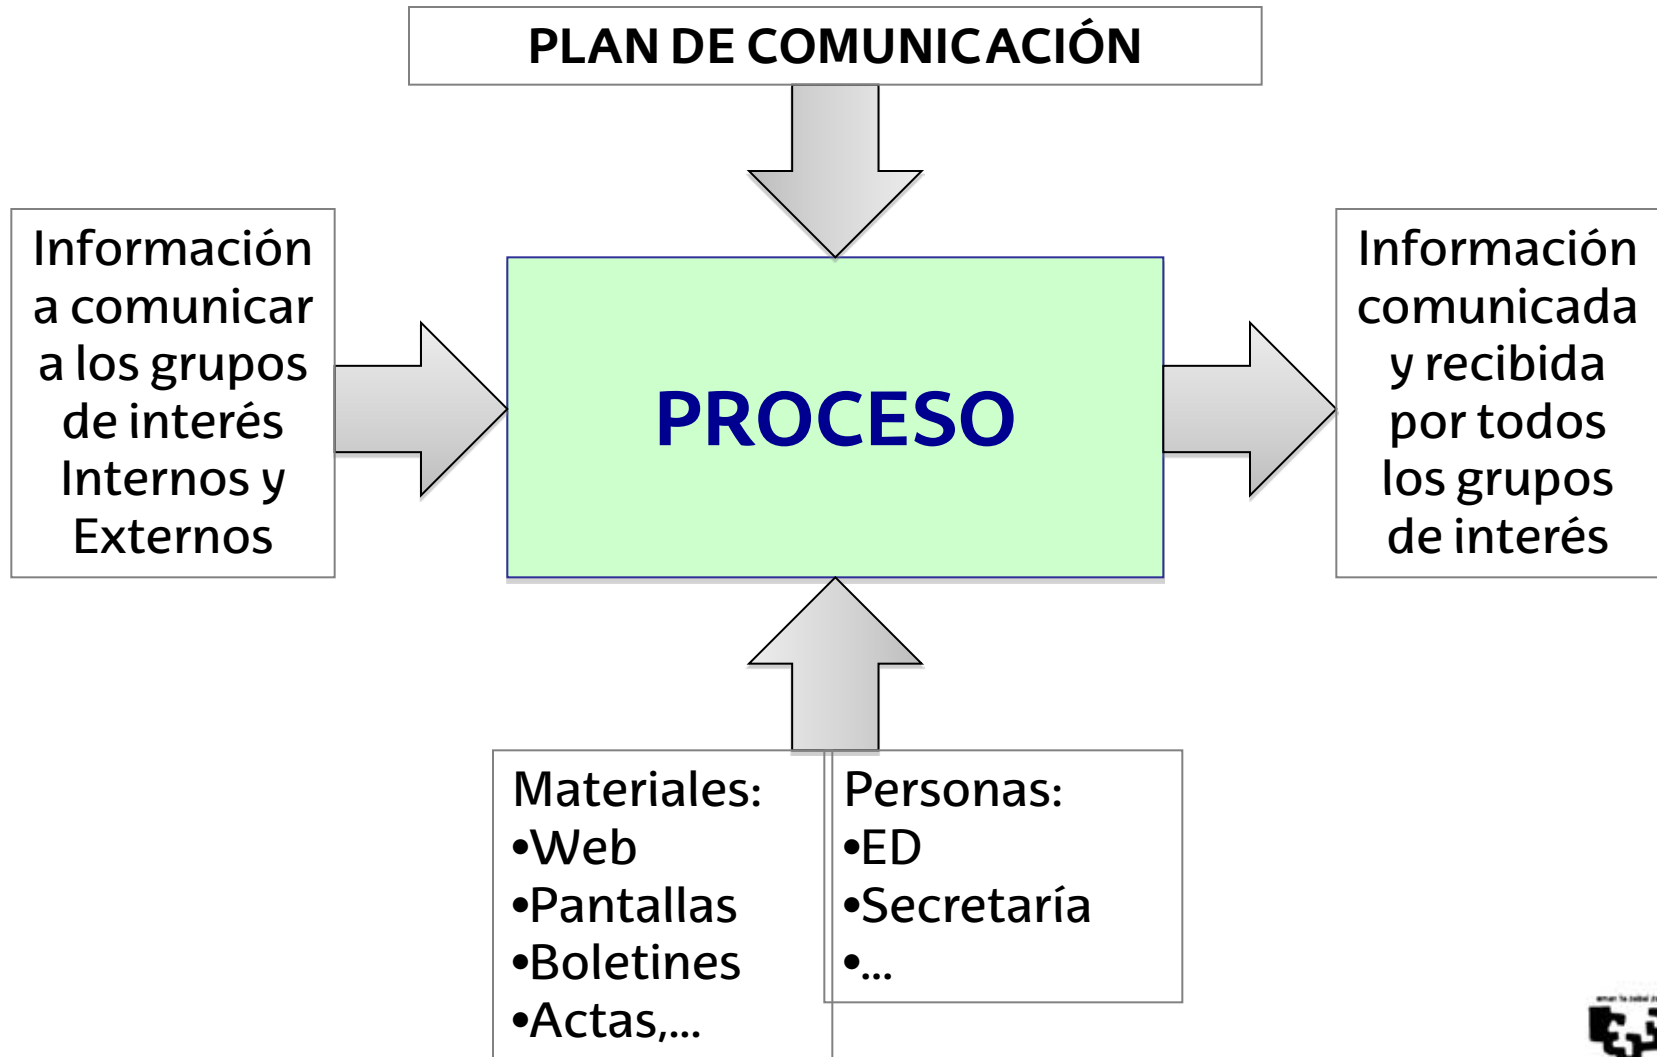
PLAN DE COMUNICACIÓN

Información a comunicar a los grupos de interés Internos y Externos

PROCESO

Información comunicada y recibida por todos los grupos de interés

Materiales:
•Web
•Pantallas
•Boletines
•Actas,...

Personas:
•ED
•Secretaría
•...